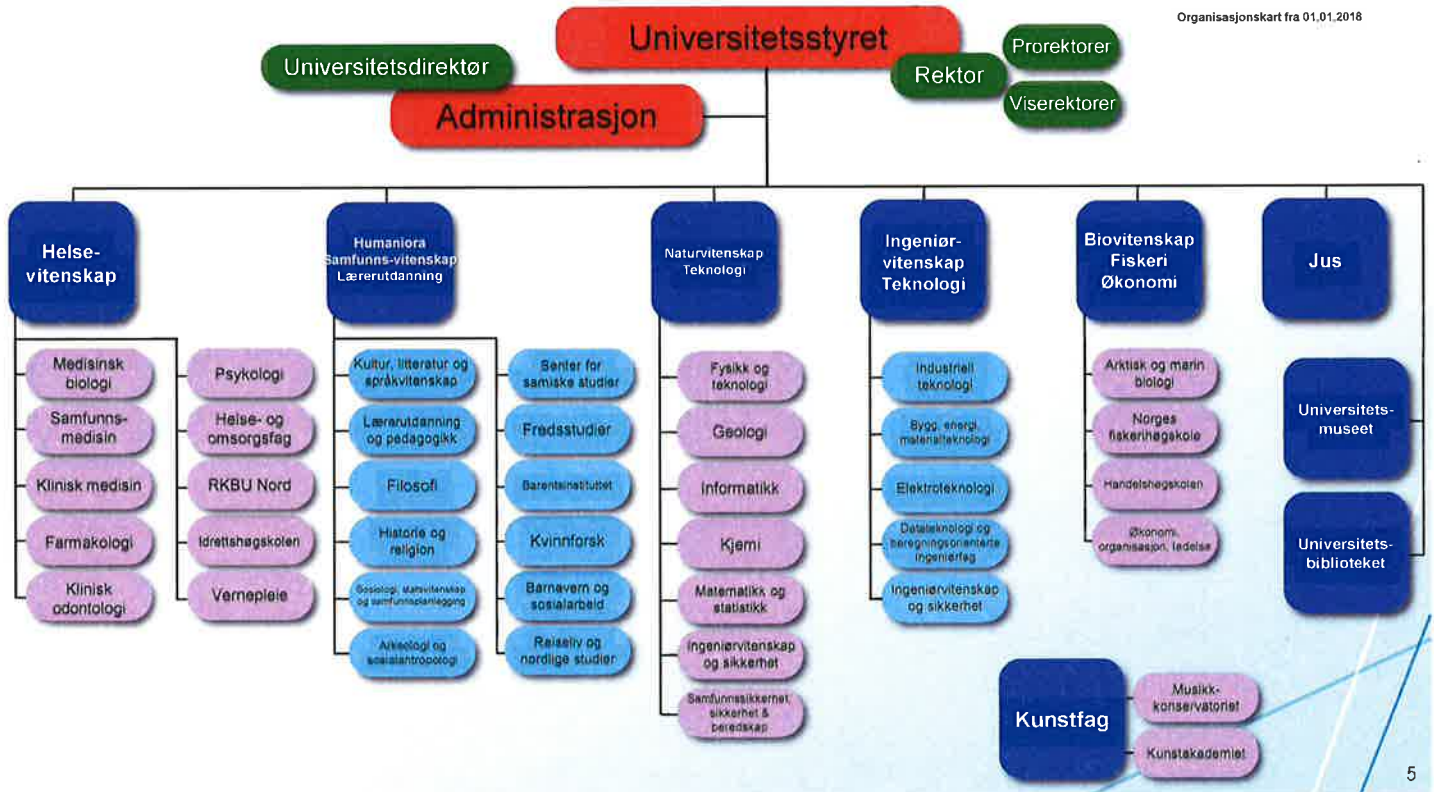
Organisasjonskart fra 01.01.2018

Universitetsstyret

Universitetsdirektør

Administrasjon

Rektor

Prorektorer

Viserektorer

Helse-vitenskap

Medisinsk biologi
Samfunns-medisin
Klinisk medisin
Farmakologi
Klinisk odontologi
Psykologi
Helse- og omsorgsfag
RKBU Nord
Idrettshøgskolen
Vernepleie

Humaniora Samfunns-vitenskap Lærerutdanning

Kultur, litteratur og språkvitenskap
Lærerutdanning og pedagogikk
Filosofi
Historie og religion
Sosiologi, statsvitenskap og samfunnsplanlegging
Arkeologi og sosialantropologi
Senter for samiske studier
Fredsstudier
Barentsinstituttet
Kvinnforsk
Barnevern og sosialarbeid
Reiseliv og nordlige studier

Naturvitenskap Teknologi

Fysikk og teknologi
Geologi
Informatikk
Kjemi
Matematikk og statistikk
Ingeniørvitenskap og sikkerhet
Samfunnssikkerhet, sikkerhet & beredskap

Ingeniør-vitenskap Teknologi

Industriell teknologi
Bygg, energi, materialteknologi
Elektroteknologi
Datateknologi og beregningsorienterte ingeniørfag
Ingeniørvitenskap og sikkerhet

Biovitenskap Fiskeri Økonomi

Arktisk og marin biologi
Norges fiskerihøgskole
Handelshøgskolen
Økonomi, organisasjon, ledelse

Jus

Universitets-museet

Universitets-biblioteket

Kunstfag

Musikk-konservatoriet
Kunstakademiet

5